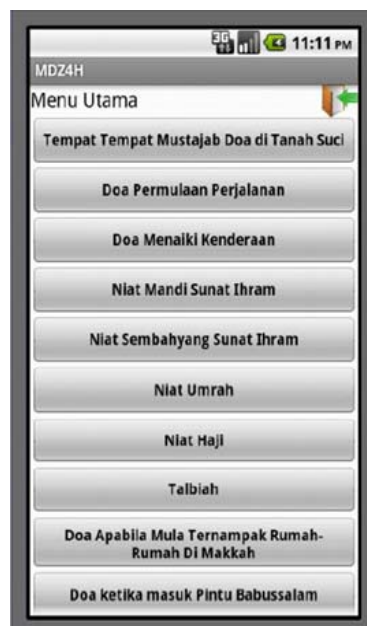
3G 11:11 PM

MDZ4H

Menu Utama

Tempat Tempat Mustajab Doa di Tanah Suci

Doa Permulaan Perjalanan

Doa Menaiki Kenderaan

Niat Mandi Sunat Ihram

Niat Sembahyang Sunat Ihram

Niat Umrah

Niat Haji

Talbiah

Doa Apabila Mula Ternampak Rumah-Rumah Di Makkah

Doa ketika masuk Pintu Babussalam